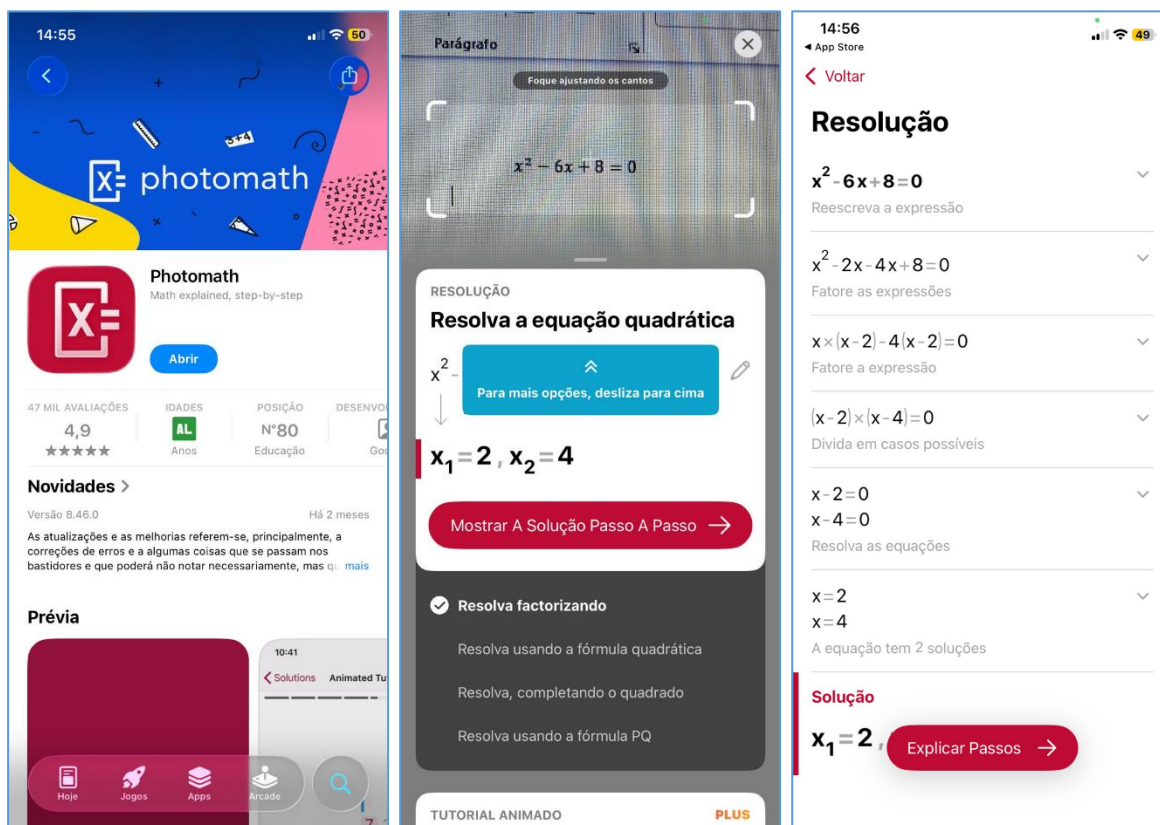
14:55

50

photomath

Photomath
Math explained, step-by-step

Abrir

47 MIL AVALIAÇÕES
4,9
★★★★★

IDADES
AL
Anos

POSIÇÃO
Nº80
Educação

DESENVO
Go

Novidades >

Versão 8.46.0

Há 2 meses

As atualizações e as melhorias referem-se, principalmente, a correções de erros e a algumas coisas que se passam nos bastidores e que poderá não notar necessariamente, mas q mais

Prévia

10:41
< Solutions Animated Tu

Hoje Jogos Apps Arcade

Parágrafo

Foque ajustando os cantos

$x^2 - 6x + 8 = 0$

RESOLUÇÃO
Resolva a equação quadrática

$x^2$ -

Para mais opções, desliza para cima

$x_1 = 2$, $x_2 = 4$

Mostrar A Solução Passo A Passo →

Resolva factorizando

Resolva usando a fórmula quadrática

Resolva, completando o quadrado

Resolva usando a fórmula PQ

TUTORIAL ANIMADO

PLUS

14:56
◂ App Store

49

< Voltar

Resolução

$x^2 - 6x + 8 = 0$
Reescreva a expressão

$x^2 - 2x - 4x + 8 = 0$
Fatore as expressões

$x \times (x-2) - 4(x-2) = 0$
Fatore a expressão

$(x-2) \times (x-4) = 0$
Divida em casos possíveis

$x - 2 = 0$
$x - 4 = 0$
Resolva as equações

$x = 2$
$x = 4$
A equação tem 2 soluções

Solução

$x_1 = 2$,

Explicar Passos →